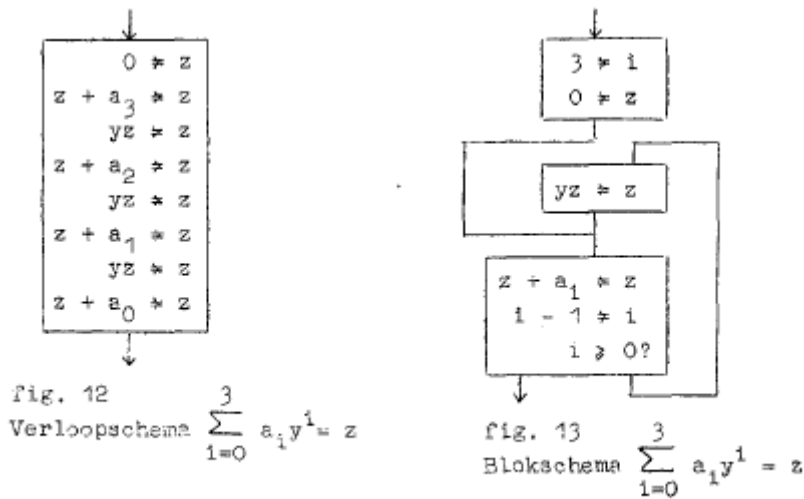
$0 \Rightarrow z$
$z + a_3 \Rightarrow z$
$yz \Rightarrow z$
$z + a_2 \Rightarrow z$
$yz \Rightarrow z$
$z + a_1 \Rightarrow z$
$yz \Rightarrow z$
$z + a_0 \Rightarrow z$

fig. 12
Verloopschema $\sum_{i=0}^{3} a_i y^i = z$

$3 \Rightarrow i$
$0 \Rightarrow z$

$yz \Rightarrow z$

$z + a_i \Rightarrow z$
$i - 1 \Rightarrow i$
$i \geqslant 0?$

fig. 13
Blokschema $\sum_{i=0}^{3} a_i y^i = z$